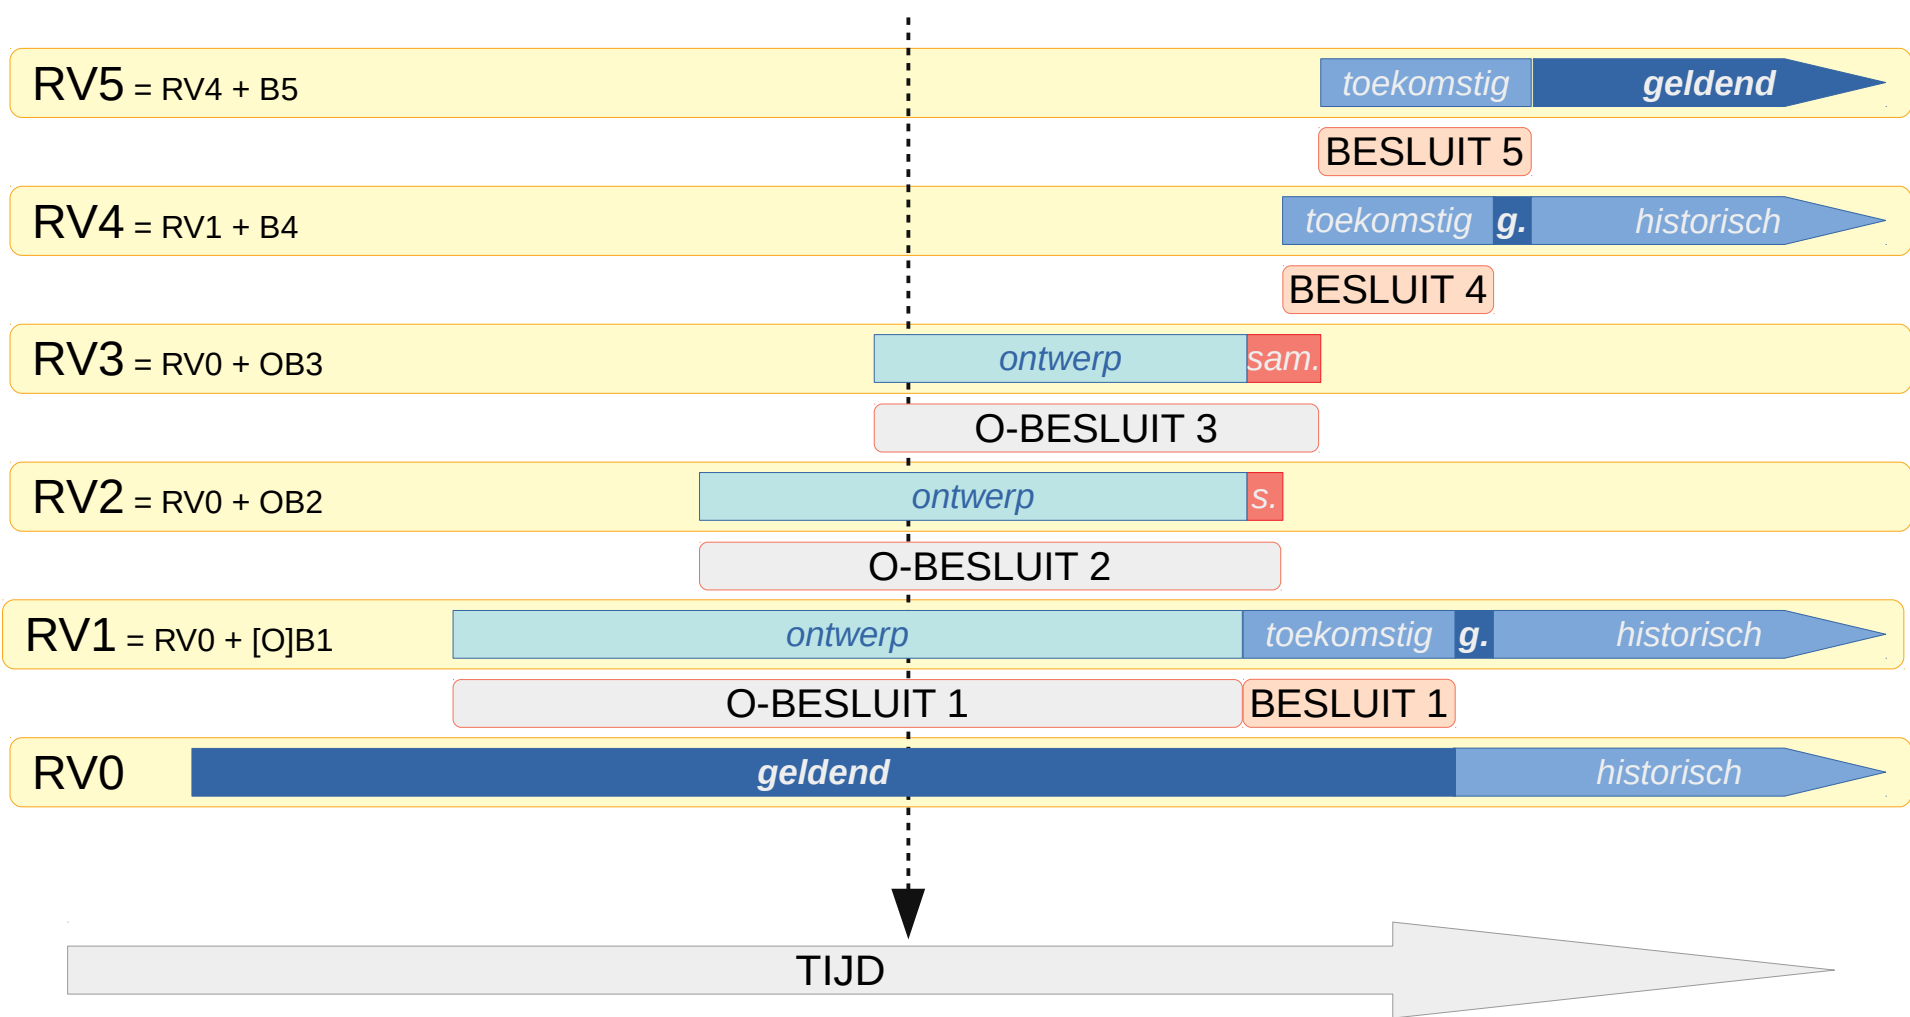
RV5 = RV4 + B5
toekomstig geldend
BESLUIT 5
RV4 = RV1 + B4
toekomstig g. historisch
BESLUIT 4
RV3 = RV0 + OB3
ontwerp sam.
O-BESLUIT 3
RV2 = RV0 + OB2
ontwerp s.
O-BESLUIT 2
RV1 = RV0 + [O]B1
ontwerp toekomstig g. historisch
O-BESLUIT 1 BESLUIT 1
RV0
geldend historisch
TIJD